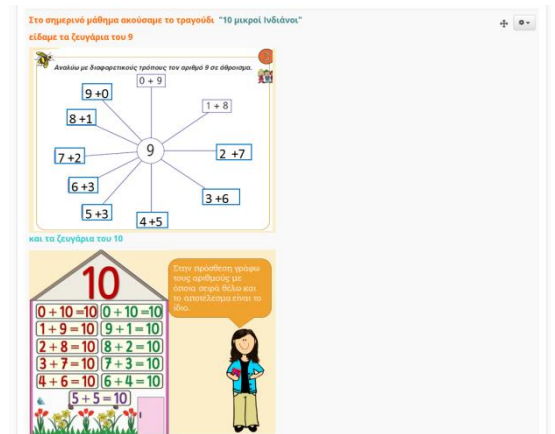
Στο σημερινό μάθημα ακούσαμε το τραγούδι "10 μικροί Ινδιάνοι"
είδαμε τα ζευγάρια του 9

Αναλύω με διαφορετικούς τρόπους τον αριθμό 9 σε άθροισμα.

0 + 9
1 + 8
9 + 0
8 + 1
9
7 + 2
2 + 7
6 + 3
3 + 6
5 + 3
4 + 5

και τα ζευγάρια του 10

10

$0 + 10 = 10$ $0 + 10 = 10$
$1 + 9 = 10$ $9 + 1 = 10$
$2 + 8 = 10$ $8 + 2 = 10$
$3 + 7 = 10$ $7 + 3 = 10$
$4 + 6 = 10$ $6 + 4 = 10$
$5 + 5 = 10$

Στην πρόσθεση γράφω τους αριθμούς με όποια σειρά θέλω και το αποτέλεσμα είναι το ίδιο.